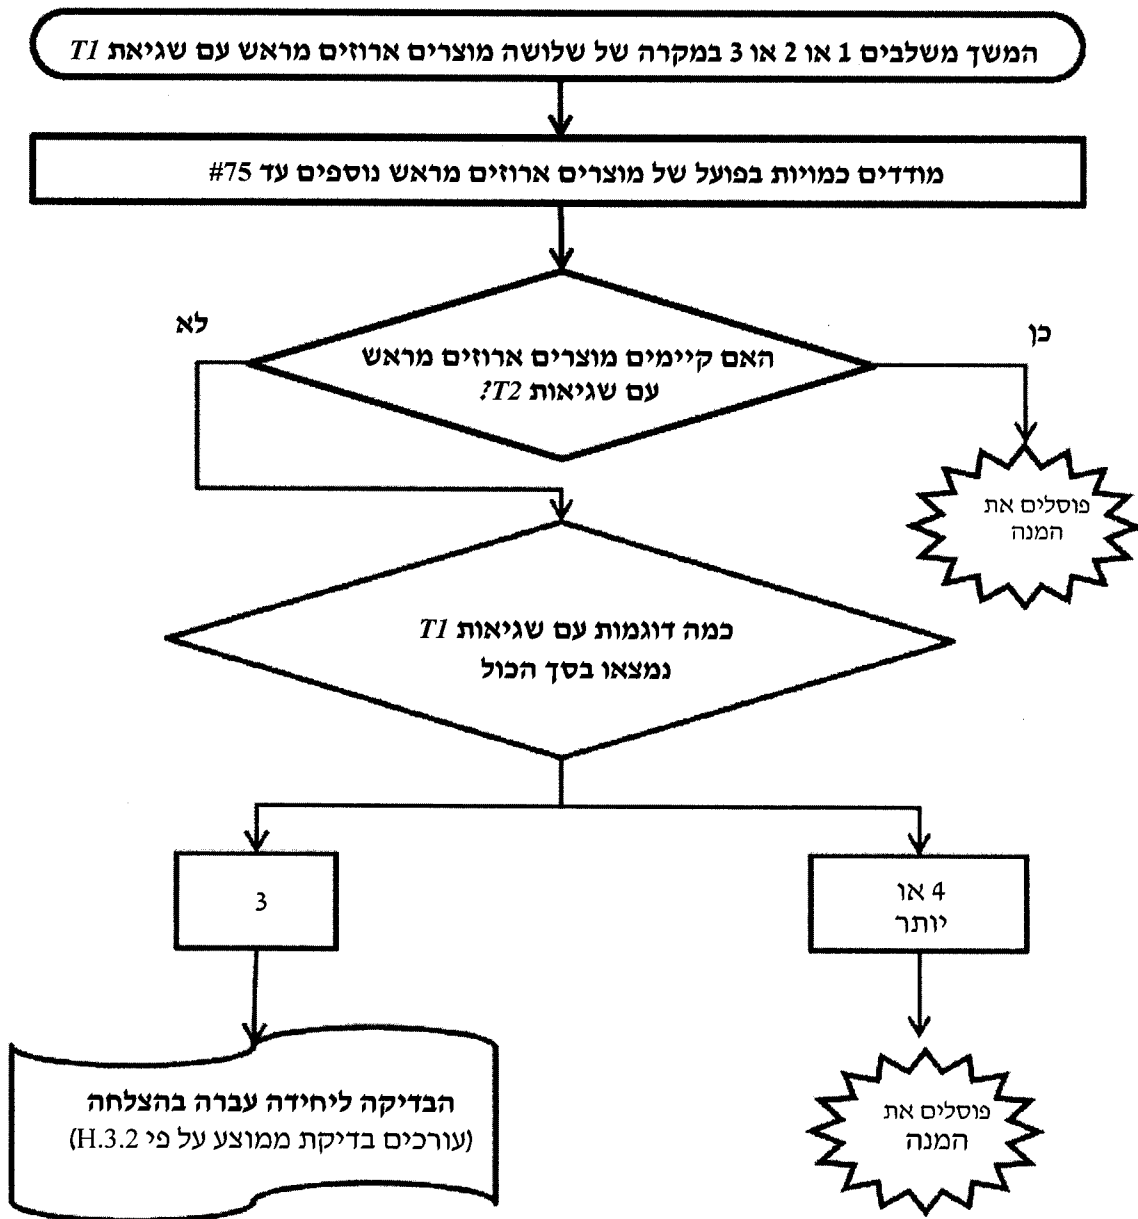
המשך משלבים 1 או 2 או 3 במקרה של שלושה מוצרים ארוזים מראש עם שגיאת $T1$

מודדים כמויות בפועל של מוצרים ארוזים מראש נוספים עד 75#

לא

כן

האם קיימים מוצרים ארוזים מראש עם שגיאות $T2$?

פוסלים את המנה

כמה דוגמות עם שגיאות $T1$ נמצאו בסך הכול

3

4 או יותר

הבדיקה ליחידה עברה בהצלחה
(עורכים בדיקת ממוצע על פי H.3.2)

פוסלים את המנה